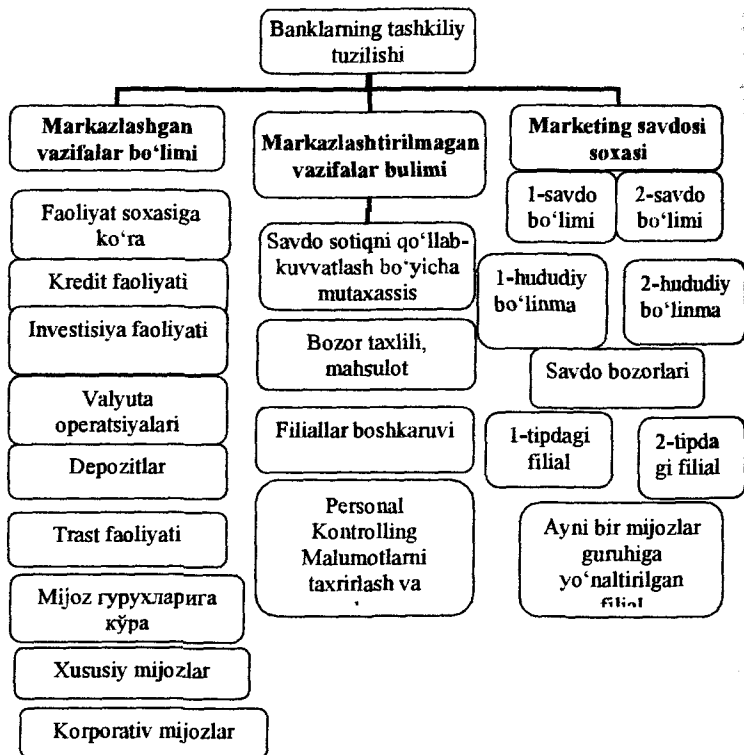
Banklarning tashkiliy tuzilishi

Markazlashgan vazifalar bo'limi

Faoliyat soxasiga ko'ra

Kredit faoliyati

Investisiya faoliyati

Valyuta operatsiyalari

Depozitlar

Trast faoliyati

Mijoz гурухларига кўра

Xususiy mijozlar

Korporativ mijozlar

Markazlashtirilmagan vazifalar bulimi

Savdo sotiqni qo'llab-kuvvatlash bo'yicha mutaxassis

Bozor taxlili, mahsulot

Filiallar boshkaruvi

Personal Kontrolling Malumotlarni taxrirlash va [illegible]

Marketing savdosi soxasi

1-savdo bo'limi

2-savdo bo'limi

1-hududiy bo'linma

2-hududiy bo'linma

Savdo bozorlari

1-tipdagi filial

2-tipda gi filial

Ayni bir mijozlar guruhiga yo'naltirilgan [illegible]